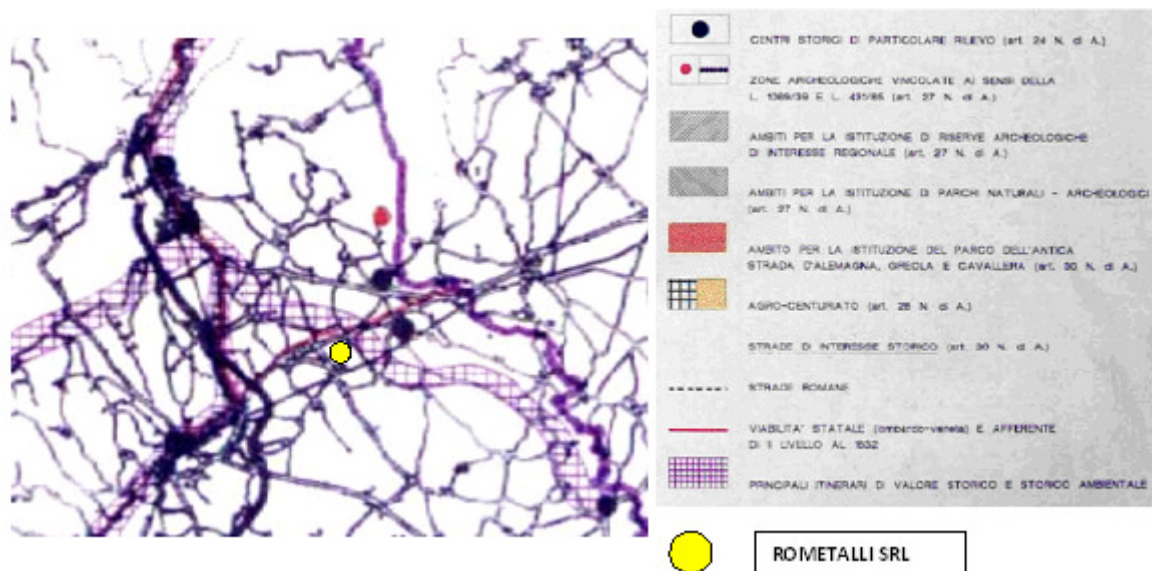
CENTRI STORICI DI PARTICOLARE RILEVO (art. 24 N. di A.)

ZONE ARCHEOLOGICHE VINCOLATE AI SENSI DELLA L. 1089/39 E L. 431/85 (art. 27 N. di A.)

AMBITI PER LA ISTITUZIONE DI RISERVE ARCHEOLOGICHE DI INTERESSE REGIONALE (art. 27 N. di A.)

AMBITI PER LA ISTITUZIONE DI PARCHI NATURALI - ARCHEOLOGICI (art. 27 N. di A.)

AMBITO PER LA ISTITUZIONE DEL PARCO DELL'ANTICA STRADA D'ALEMAGNA, GREOLA E CAVALLERA (art. 30 N. di A.)

AGRO-CENTURIATO (art. 28 N. di A.)

STRADE DI INTERESSE STORICO (art. 30 N. di A.)

STRADE ROMANE

VIABILITA' STATALE (lombardo-veneta) E AFFERENTE DI II LIVELLO AL 1832

PRINCIPALI ITINERARI DI VALORE STORICO E STORICO AMBIENTALE

ROMETALLI SRL